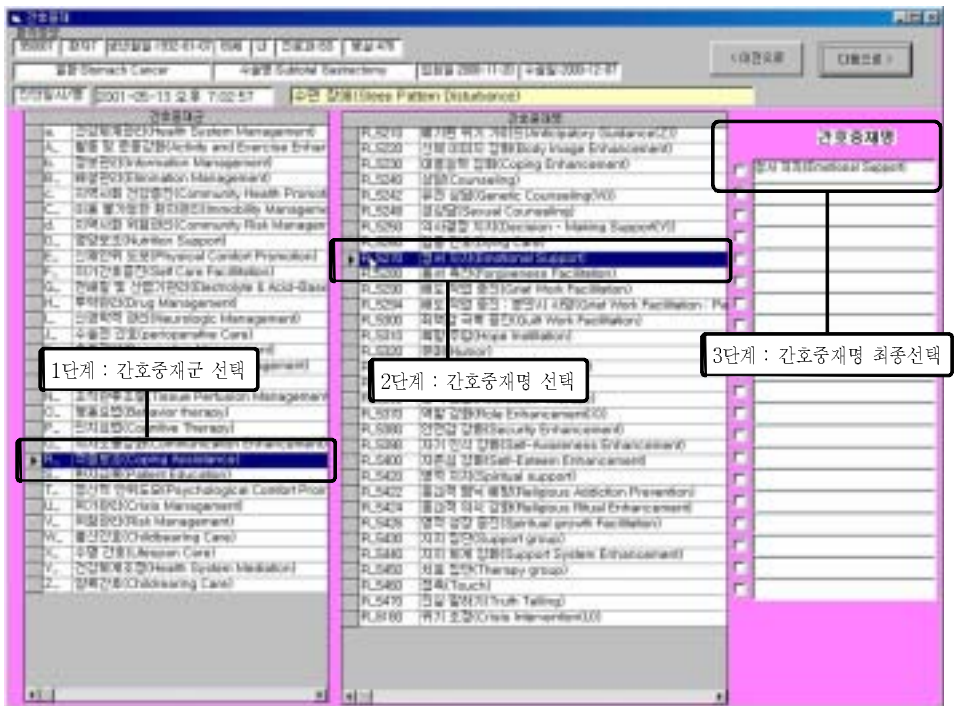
간호중재

위암 Stomach Cancer | 수술명 Subtotal Gastrectomy

<이전으로 | 다음으로>

진단일시명 2001-05-13 오후 7:02:57 | 수면 장애(Sleep Pattern Disturbance)

간호중재군

a. 건강체계관리(Health System Management)
A. 활동 및 운동관리(Activity and Exercise Enhancement)
b. 정보관리(Information Management)
B. 배설관리(Elimination Management)
c. 지역사회 건강증진(Community Health Promotion)
C. 이동 불가능한 환자관리(Immobility Management)
d. 지역사회 위험관리(Community Risk Management)
D. 영양요법(Nutrition Support)
E. 신체안위 도모(Physical Comfort Promotion)
F. 자가간호촉진(Self Care Facilitation)
G. 전해질 및 산염기관리(Electrolyte & Acid-Base)
H. 투약관리(Drug Management)
I. 신경학적 관리(Neurologic Management)
J. 수술전 간호(Perioperative Care)
N. 조직관류조절(Tissue Perfusion Management)
O. 행동요법(Behavior therapy)
P. 인지요법(Cognitive Therapy)
Q. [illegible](Communication Enhancement)
R. 극복증진(Coping Assistance)
S. 환자교육(Patient Education)
T. 정신적 안위도모(Psychological Comfort Promotion)
U. 위기관리(Crisis Management)
V. 위험관리(Risk Management)
W. 출산간호(Childbearing Care)
X. 수명 간호(Lifespan Care)
Y. 건강체계중재(Health System Mediation)
Z. 양육간호(Childrearing Care)

1단계 : 간호중재군 선택

간호중재명

RL5210 예기된 위기 가이던스(Anticipatory Guidance)
RL5220 신체 이미지 강화(Body Image Enhancement)
RL5230 대응능력 강화(Coping Enhancement)
RL5240 상담(Counseling)
RL5242 유전 상담(Genetic Counseling)
RL5248 성상담(Sexual Counseling)
RL5250 의사결정 지지(Decision - Making Support)
RL5270 정서 지지(Emotional Support)
RL5280 용서 촉진(Forgiveness Facilitation)
RL5290 애도 작업 촉진(Grief Work Facilitation)
RL5294 애도 작업 촉진 : 분만시 사망(Grief Work Facilitation : Pe
RL5300 죄책감 극복 촉진(Guilt Work Facilitation)
RL5310 희망 주입(Hope Instillation)
RL5320 유머(Humor)
RL5370 역할 강화(Role Enhancement)
RL5380 안전감 강화(Security Enhancement)
RL5390 자기 인식 강화(Self-Awareness Enhancement)
RL5400 자존감 강화(Self-Esteem Enhancement)
RL5420 영적 지지(Spiritual support)
RL5422 종교적 중독 예방(Religious Addiction Prevention)
RL5424 종교적 의식 강화(Religious Ritual Enhancement)
RL5426 영적 성장 촉진(Spiritual growth Facilitation)
RL5430 지지 집단(Support group)
RL5440 지지 체계 강화(Support System Enhancement)
RL5450 치료 집단(Therapy group)
RL5460 접촉(Touch)
RL5470 진실 말하기(Truth Telling)
RL6160 위기 조절(Crisis Intervention)

2단계 : 간호중재명 선택

간호중재명

정서 지지(Emotional Support)

3단계 : 간호중재명 최종선택